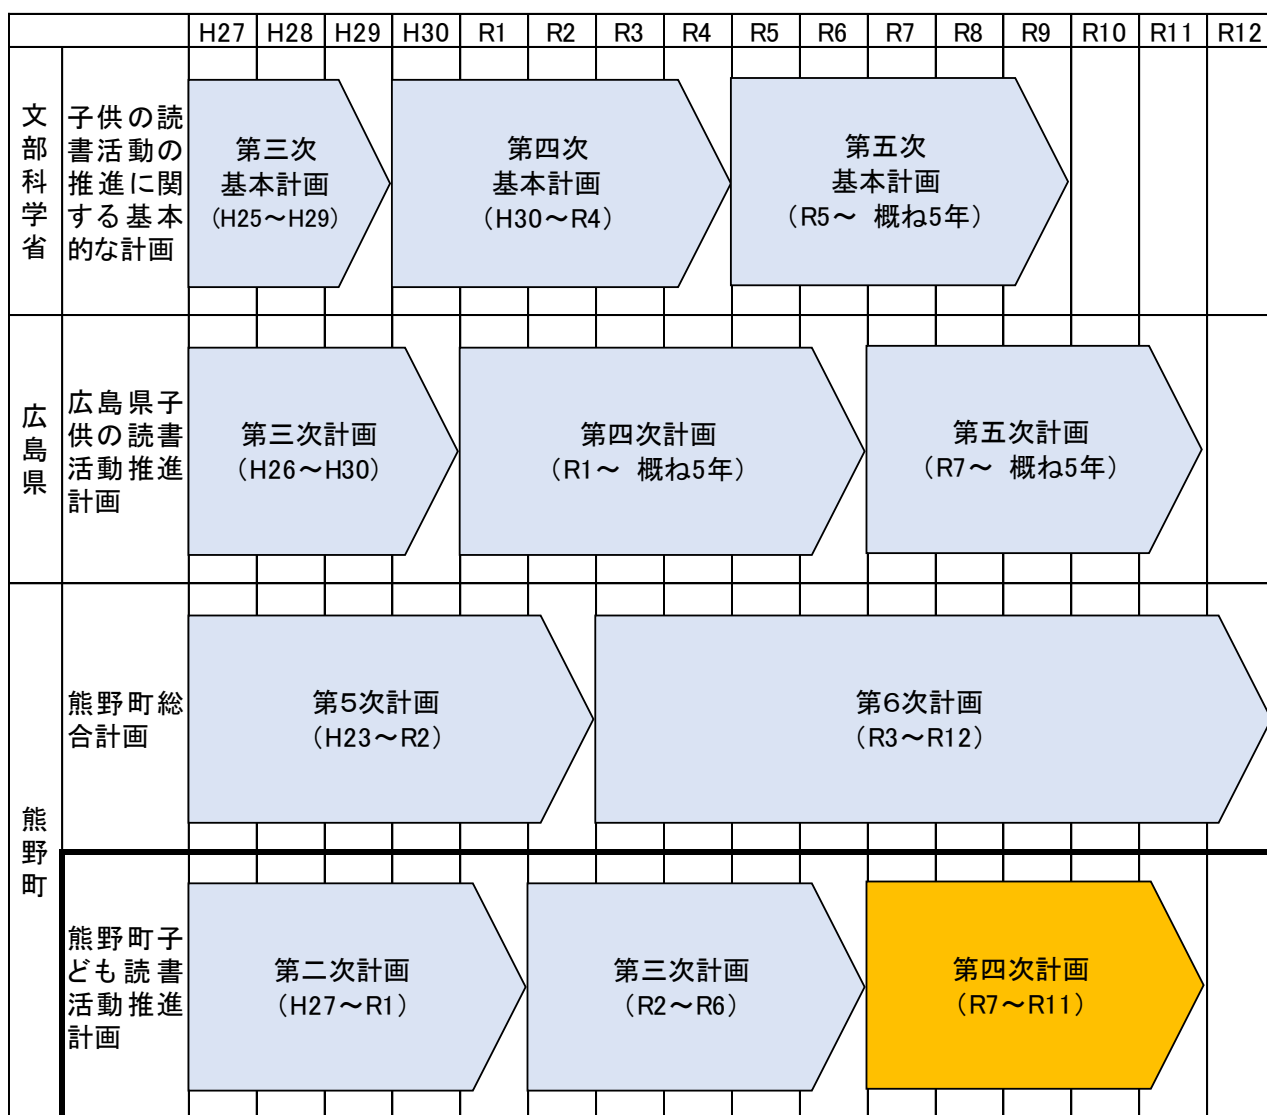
| | | H27 | H28 | H29 | H30 | R1 | R2 | R3 | R4 | R5 | R6 | R7 | R8 | R9 | R10 | R11 | R12 |
|---|---|---|---|---|---|---|---|---|---|---|---|---|---|---|---|---|---|
| 文部科学省 | 子供の読書活動の推進に関する基本的な計画 | 第三次基本計画（H25～H29） | | | 第四次基本計画（H30～R4） | | | | | 第五次基本計画（R5～ 概ね5年） | | | | | | | |
| 広島県 | 広島県子供の読書活動推進計画 | 第三次計画（H26～H30） | | | | 第四次計画（R1～ 概ね5年） | | | | | | 第五次計画（R7～ 概ね5年） | | | | | |
| 熊野町 | 熊野町総合計画 | 第5次計画（H23～R2） | | | | | | 第6次計画（R3～R12） | | | | | | | | | |
| | 熊野町子ども読書活動推進計画 | 第二次計画（H27～R1） | | | | | 第三次計画（R2～R6） | | | | | 第四次計画（R7～R11） | | | | | |